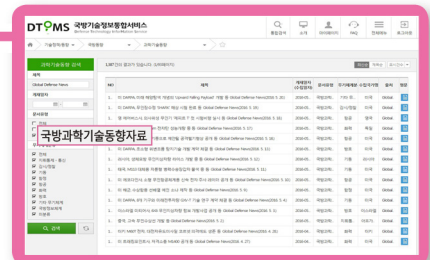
DTiMS 국방기술정보통합서비스
Defense Technology Information Service

통합검색 소개 마이페이지 FAQ 전체메뉴 로그아웃

기술정보동향 국방동향 과학기술동향

과학기술동향 검색

제목
Global Defense News

국방과학기술동향자료

1,067건이 검색되었습니다.

| NO | 제목 | 게재일자 | 분류 |
|---|---|---|---|
| 1 | 美 DARPA, 미래 해병대 무인 'Upward Falling Payload' 개발 중 (Global Defense News/2016.5.25) | 2016-05 | Global |
| 2 | 美 DARPA, 무인잠수정 'SHARK' 개발 사업 진행 중 (Global Defense News/2016.5.25) | 2016-05 | Global |
| 3 | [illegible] | 2016-05 | Global |
| 4 | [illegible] | 2016-05 | Global |
| 5 | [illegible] | 2016-05 | Global |

검색